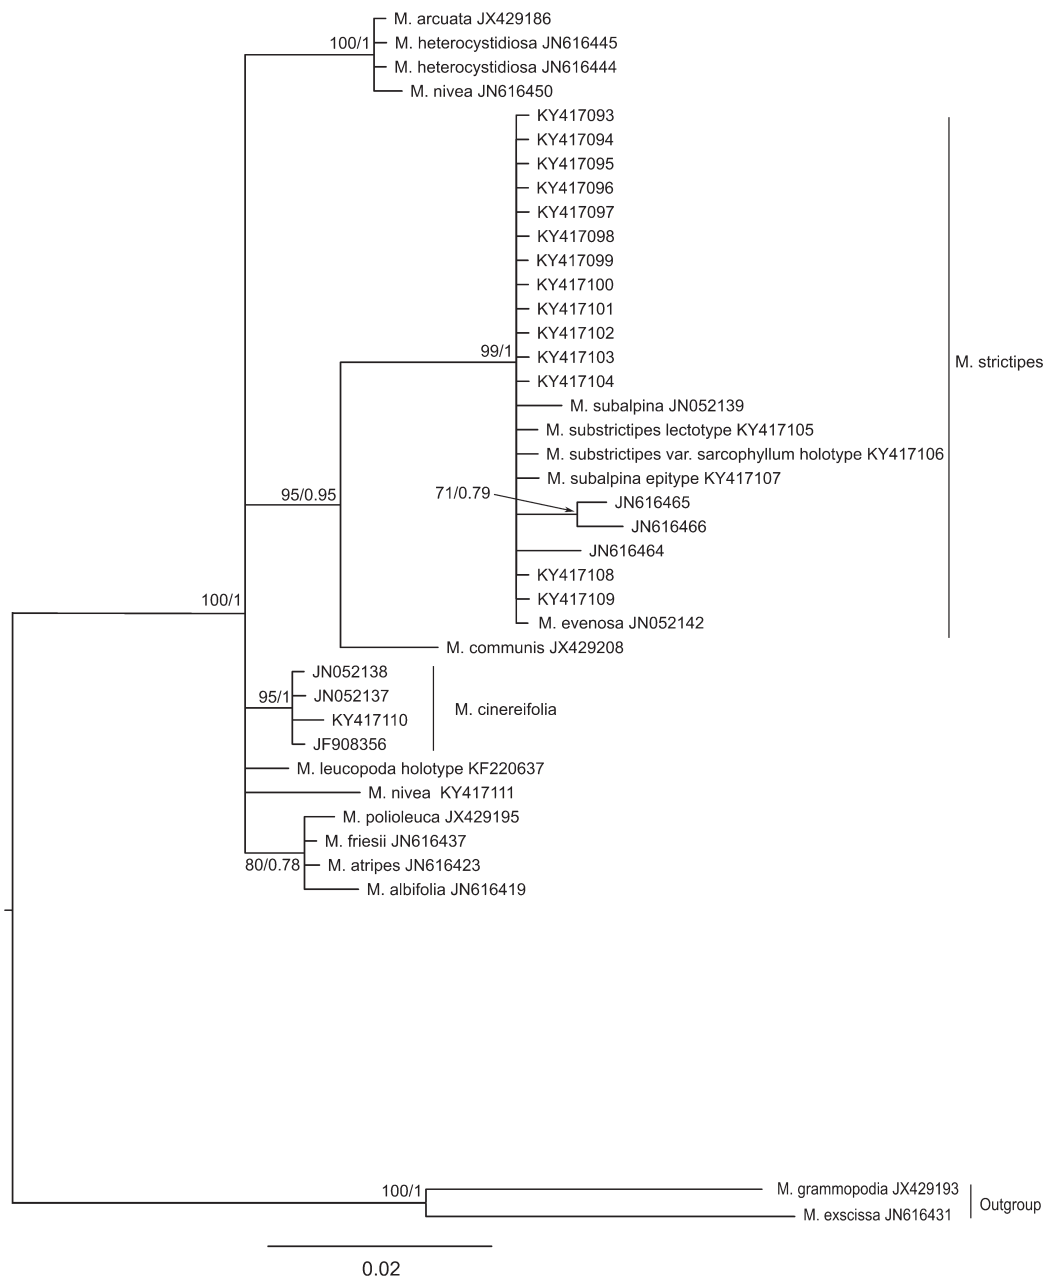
100/1
M. arcuata JX429186
M. heterocystidiosa JN616445
M. heterocystidiosa JN616444
M. nivea JN616450
KY417093
KY417094
KY417095
KY417096
KY417097
KY417098
KY417099
KY417100
KY417101
KY417102
99/1
KY417103
KY417104
M. strictipes
M. subalpina JN052139
M. substrictipes lectotype KY417105
M. substrictipes var. sarcophyllum holotype KY417106
M. subalpina epitype KY417107
95/0.95
71/0.79
JN616465
JN616466
JN616464
KY417108
KY417109
100/1
M. evenosa JN052142
M. communis JX429208
JN052138
95/1
JN052137
KY417110
M. cinereifolia
JF908356
M. leucopoda holotype KF220637
M. nivea KY417111
M. polioleuca JX429195
M. friesii JN616437
80/0.78
M. atripes JN616423
M. albifolia JN616419
100/1
M. grammopodia JX429193
Outgroup
M. exscissa JN616431
0.02